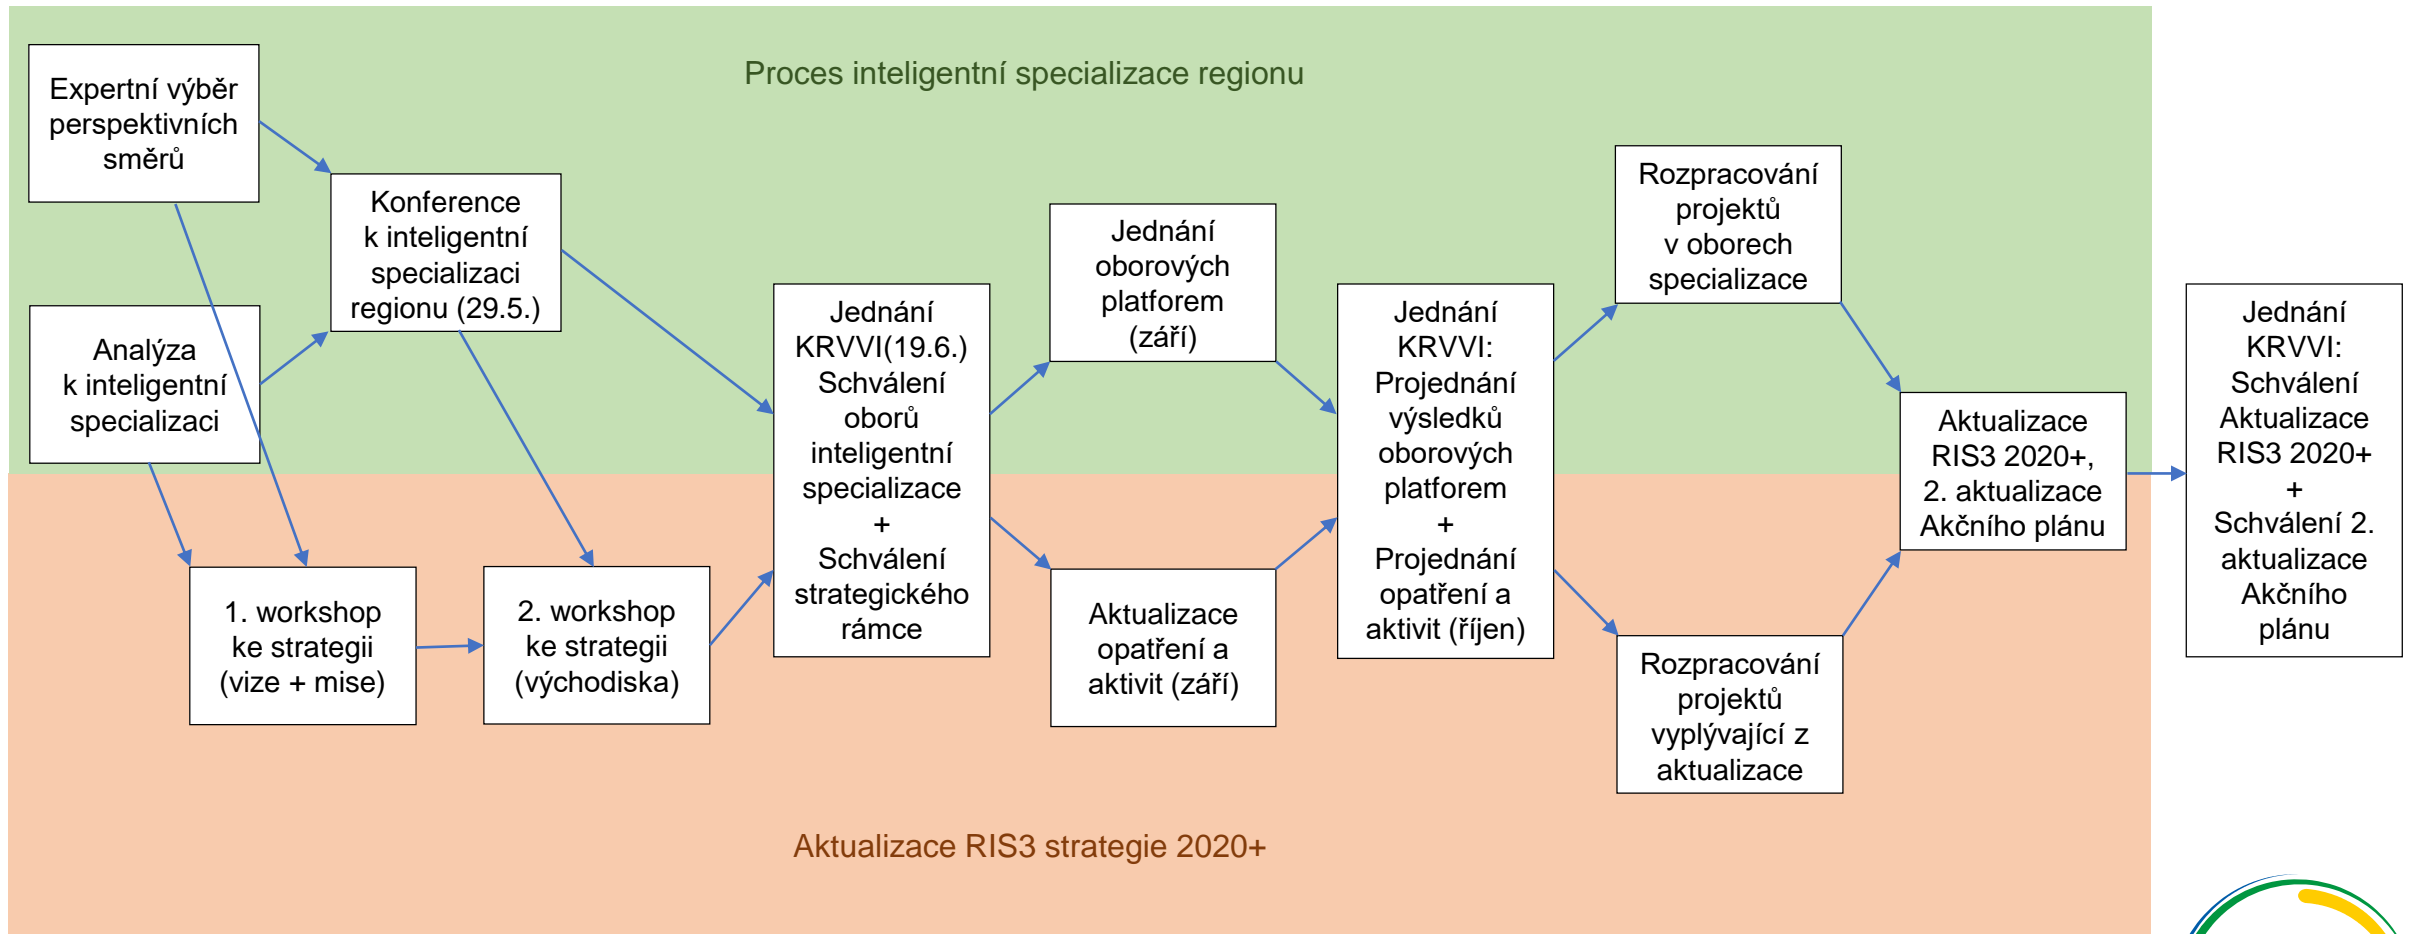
Proces inteligentní specializace regionu

Expertní výběr perspektivních směrů

Konference k inteligentní specializaci regionu (29.5.)

Analýza k inteligentní specializaci

Jednání KRVVI(19.6.) Schválení oborů inteligentní specializace + Schválení strategického rámce

Jednání oborových platforem (září)

Jednání KRVVI: Projednání výsledků oborových platforem + Projednání opatření a aktivit (říjen)

Rozpracování projektů v oborech specializace

Aktualizace RIS3 2020+, 2. aktualizace Akčního plánu

Jednání KRVVI: Schválení Aktualizace RIS3 2020+ + Schválení 2. aktualizace Akčního plánu

1. workshop ke strategii (vize + mise)

2. workshop ke strategii (východiska)

Aktualizace opatření a aktivit (září)

Rozpracování projektů vyplývající z aktualizace

Aktualizace RIS3 strategie 2020+